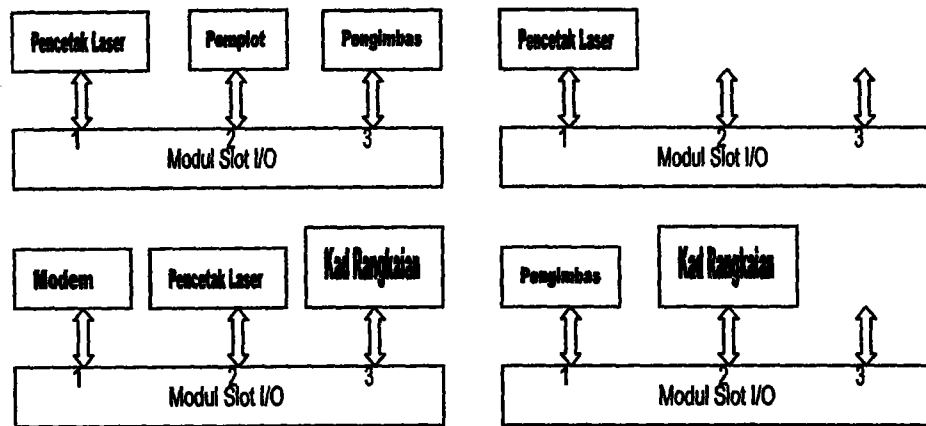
Pencetak Laser

Pemplot

Pengimbas

1

2

3

Modul Slot I/O

Pencetak Laser

1

2

3

Modul Slot I/O

Modem

Pencetak Laser

Kad Rangkaian

1

2

3

Modul Slot I/O

Pengimbas

Kad Rangkaian

1

2

3

Modul Slot I/O